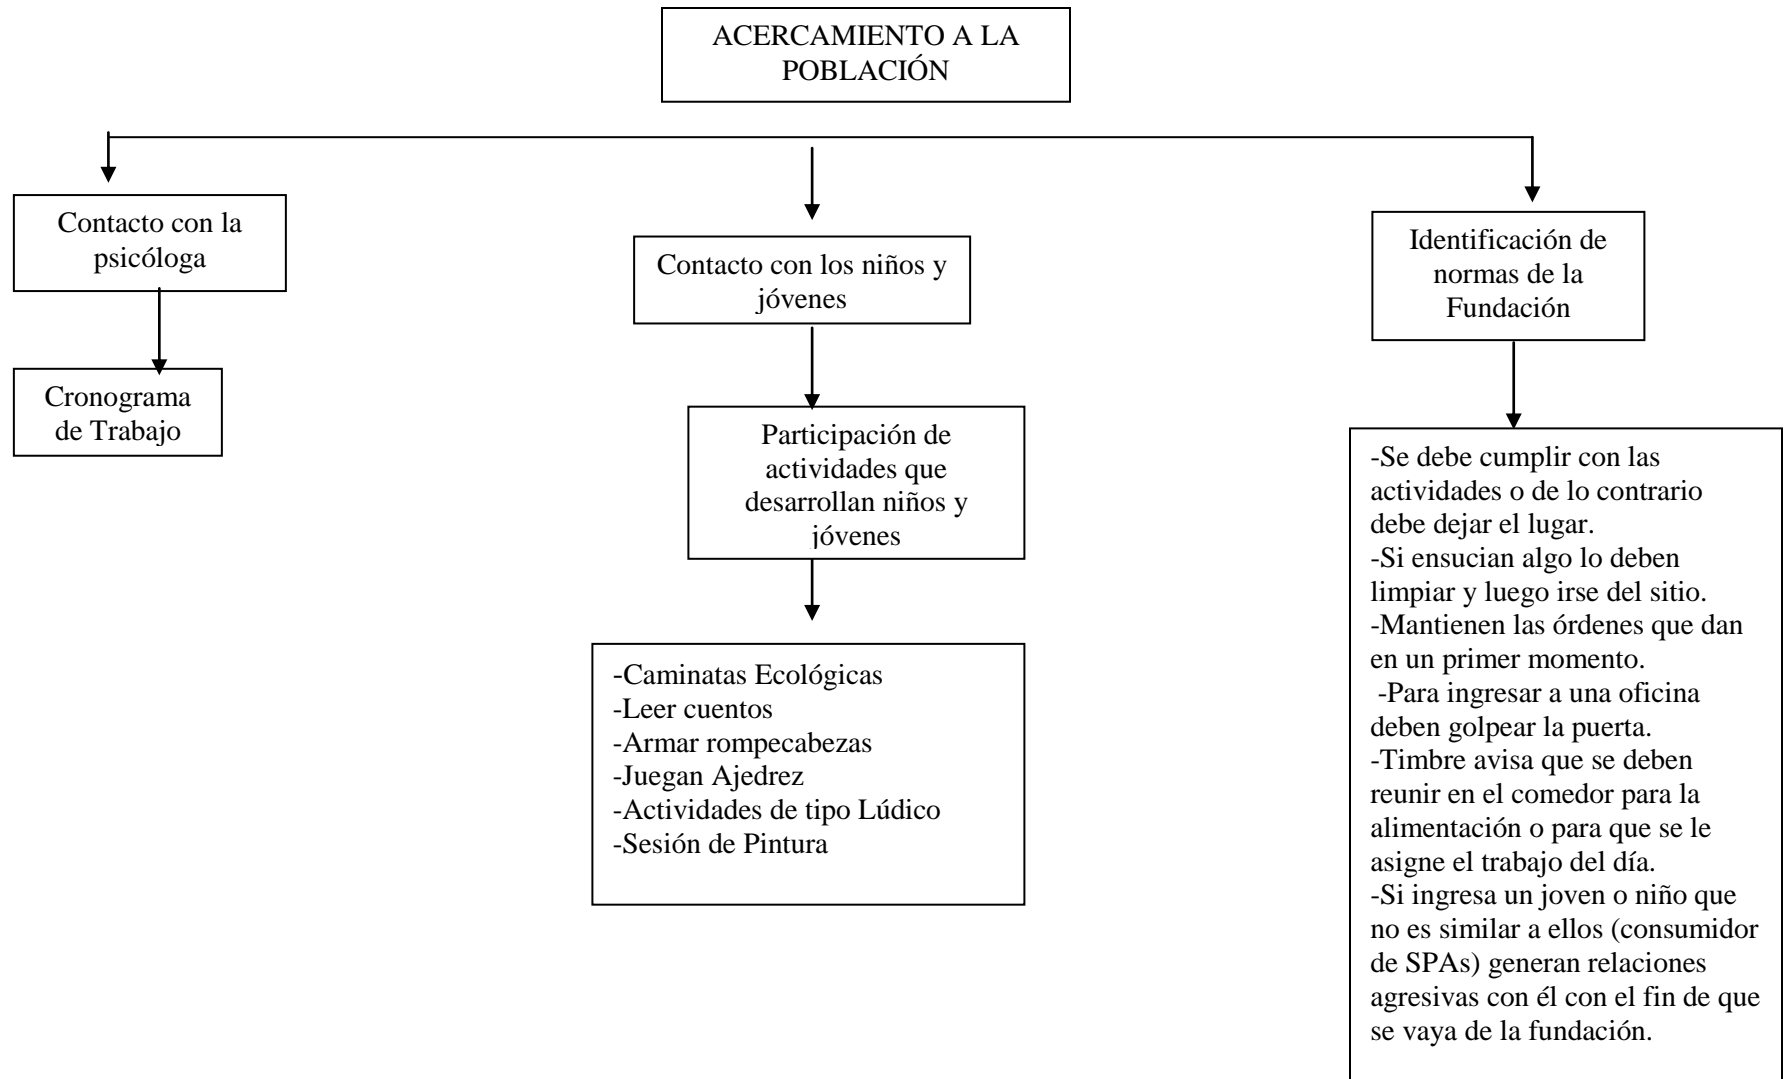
ACERCAMIENTO A LA POBLACIÓN

Contacto con la psicóloga

Cronograma de Trabajo

Contacto con los niños y jóvenes

Participación de actividades que desarrollan niños y jóvenes

-Caminatas Ecológicas
-Leer cuentos
-Armar rompecabezas
-Juegan Ajedrez
-Actividades de tipo Lúdico
-Sesión de Pintura

Identificación de normas de la Fundación

-Se debe cumplir con las actividades o de lo contrario debe dejar el lugar.
-Si ensucian algo lo deben limpiar y luego irse del sitio.
-Mantienen las órdenes que dan en un primer momento.
-Para ingresar a una oficina deben golpear la puerta.
-Timbre avisa que se deben reunir en el comedor para la alimentación o para que se le asigne el trabajo del día.
-Si ingresa un joven o niño que no es similar a ellos (consumidor de SPAs) generan relaciones agresivas con él con el fin de que se vaya de la fundación.